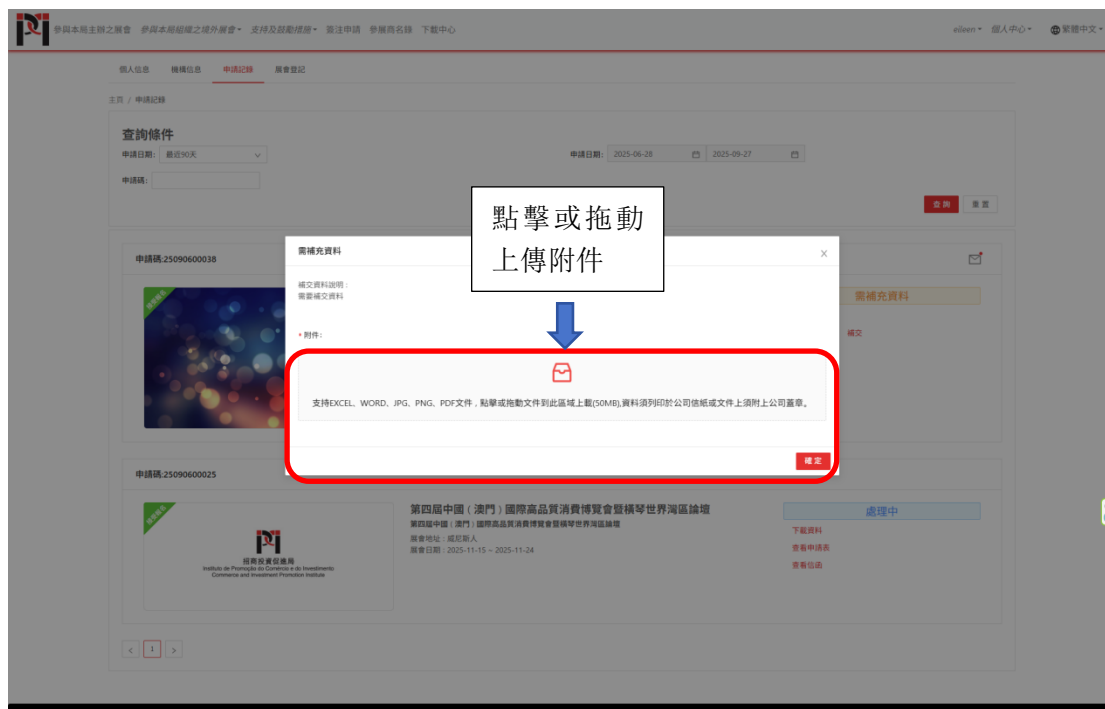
參與本局主辦之展會 參與本局組織之境外展會▾ 支持及鼓勵措施▾ 簽注申請 參展商名錄 下載中心

eileen▾ 個人中心▾ 繁體中文▾

個人信息 機構信息 申請記錄 展會登記

主頁 / 申請記錄

查詢條件

申請日期: 最近90天

申請日期: 2025-06-28 2025-09-27

申請碼:

查詢 重置

申請碼:25090600038

需補充資料

×

補交資料說明:
需要補交資料

* 附件:

點擊或拖動
上傳附件

支持EXCEL、WORD、JPG、PNG、PDF文件，點擊或拖動文件到此區域上載(50MB),資料須列印於公司信紙或文件上須附上公司蓋章。

確定

需補充資料

補交

申請碼:25090600025

招商投資促進局
Instituto de Promoção do Comércio e do Investimento
Commerce and Investment Promotion Institute

第四屆中國（澳門）國際高品質消費博覽會暨橫琴世界灣區論壇

第四屆中國（澳門）國際高品質消費博覽會暨橫琴世界灣區論壇

展會地址：威尼斯人
展會日期：2025-11-15 ~ 2025-11-24

處理中

下載資料
查看申請表
查看信函

< 1 >